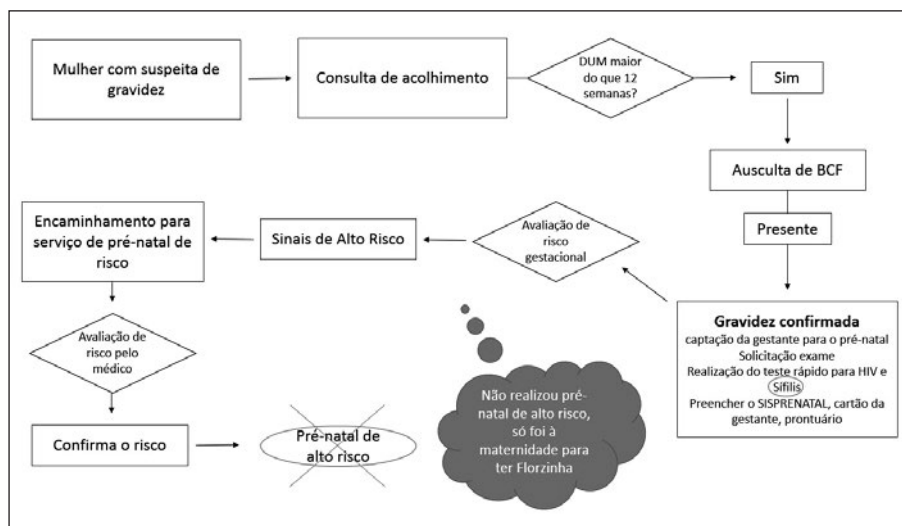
Mulher com suspeita de gravidez

Consulta de acolhimento

DUM maior do que 12 semanas?

Sim

Ausculta de BCF

Presente

Gravidez confirmada
captação da gestante para o pré-natal
Solicitação exame
Realização do teste rápido para HIV e Sífilis
Preencher o SISPRENATAL, cartão da gestante, prontuário

Avaliação de risco gestacional

Sinais de Alto Risco

Encaminhamento para serviço de pré-natal de risco

Avaliação de risco pelo médico

Confirma o risco

Pré-natal de alto risco

Não realizou pré-natal de alto risco, só foi à maternidade para ter Florzinha